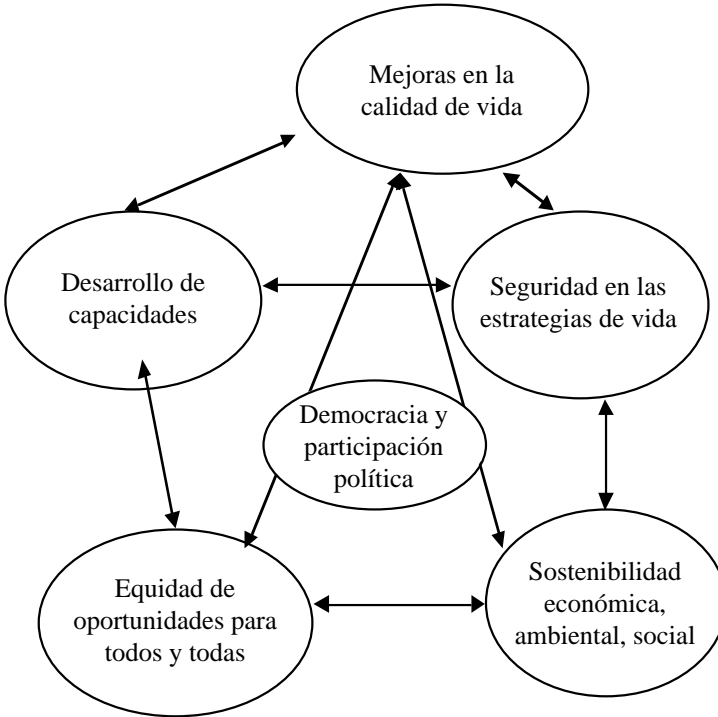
Mejoras en la calidad de vida

Desarrollo de capacidades

Seguridad en las estrategias de vida

Democracia y participación política

Equidad de oportunidades para todos y todas

Sostenibilidad económica, ambiental, social